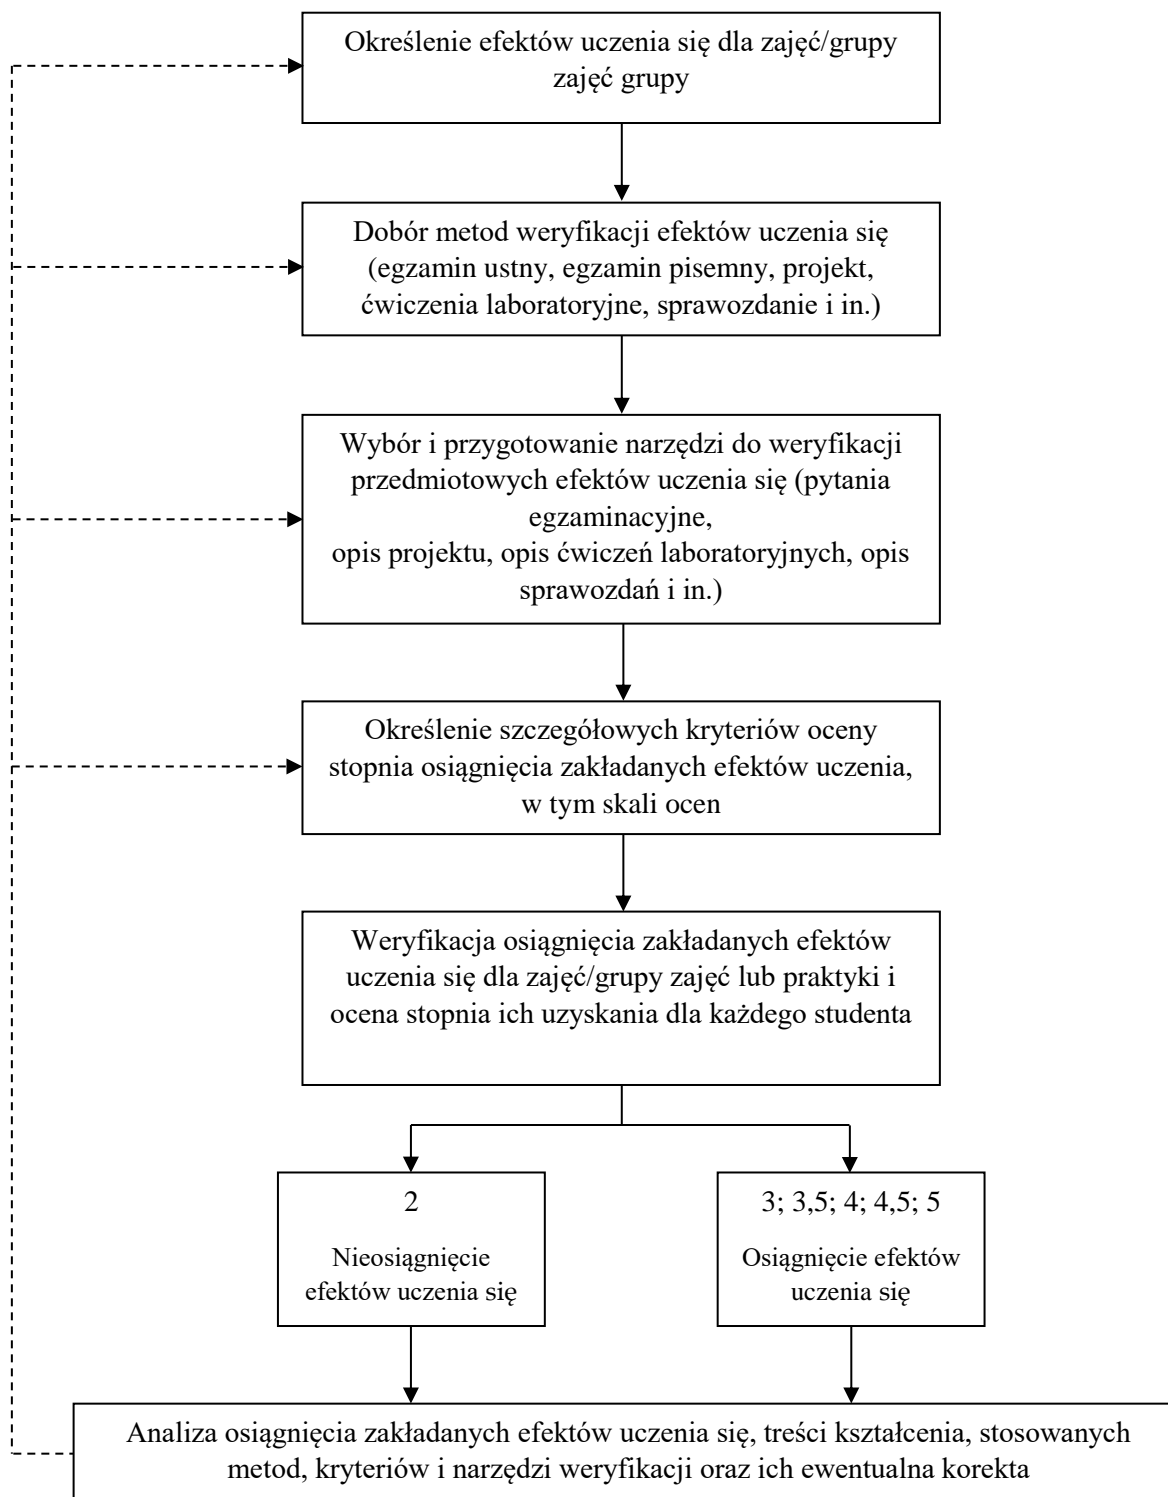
Określenie efektów uczenia się dla zajęć/grupy zajęć grupy

Dobór metod weryfikacji efektów uczenia się (egzamin ustny, egzamin pisemny, projekt, ćwiczenia laboratoryjne, sprawozdanie i in.)

Wybór i przygotowanie narzędzi do weryfikacji przedmiotowych efektów uczenia się (pytania egzaminacyjne,
opis projektu, opis ćwiczeń laboratoryjnych, opis sprawozdań i in.)

Określenie szczegółowych kryteriów oceny stopnia osiągnięcia zakładanych efektów uczenia, w tym skali ocen

Weryfikacja osiągnięcia zakładanych efektów uczenia się dla zajęć/grupy zajęć lub praktyki i ocena stopnia ich uzyskania dla każdego studenta

2

Nieosiągnięcie efektów uczenia się

3; 3,5; 4; 4,5; 5

Osiągnięcie efektów uczenia się

Analiza osiągnięcia zakładanych efektów uczenia się, treści kształcenia, stosowanych metod, kryteriów i narzędzi weryfikacji oraz ich ewentualna korekta